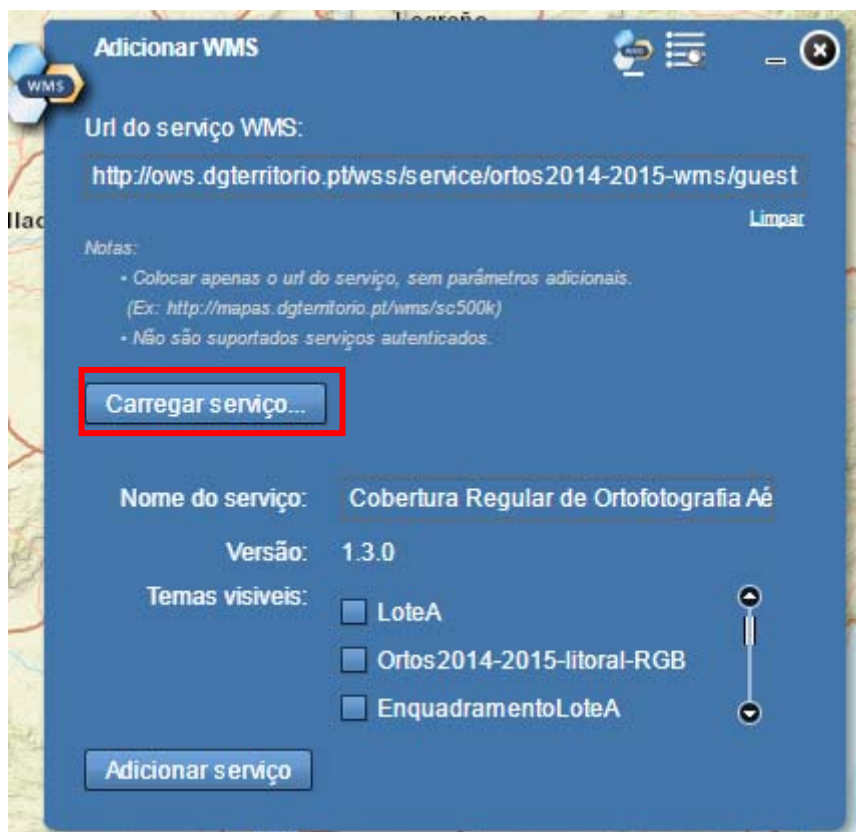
Logroño

WMS

Adicionar WMS

Url do serviço WMS:

http://ows.dgterritorio.pt/wss/service/ortos2014-2015-wms/guest

Limpar

Llac

Notas:
• Colocar apenas o url do serviço, sem parâmetros adicionais.
(Ex: http://mapas.dgterritorio.pt/wms/sc500k)
• Não são suportados serviços autenticados.

Carregar serviço...

Nome do serviço: Cobertura Regular de Ortofotografia Aé

Versão: 1.3.0

Temas visiveis:
LoteA
Ortos2014-2015-litoral-RGB
EnquadramentoLoteA

Adicionar serviço